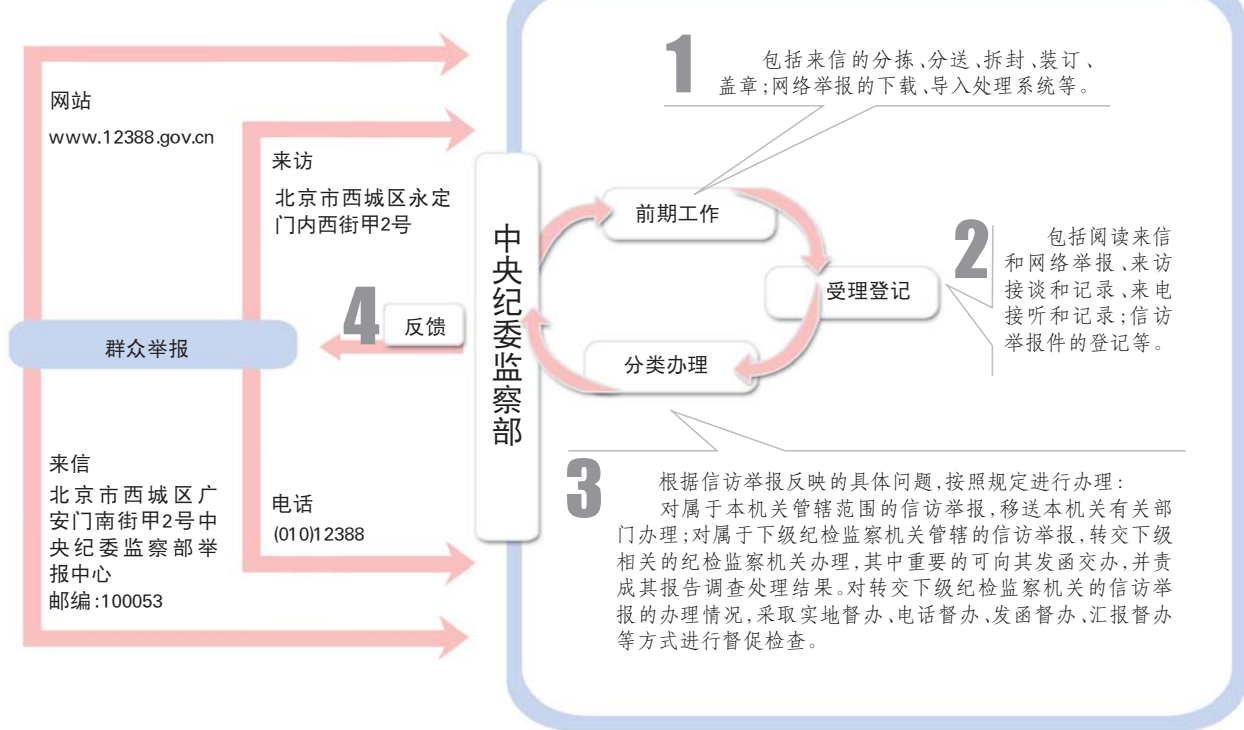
网站

www.12388.gov.cn

来访

北京市西城区永定门内西街甲2号

群众举报

4 反馈

来信

北京市西城区广安门南街甲2号中央纪委监察部举报中心

邮编:100053

电话

(010)12388

中央纪委监察部

1 包括来信的分拣、分送、拆封、装订、盖章;网络举报的下载、导入处理系统等。

前期工作

受理登记

分类办理

2 包括阅读来信和网络举报、来访接谈和记录、来电接听和记录;信访举报件的登记等。

3 根据信访举报反映的具体问题,按照规定进行办理:

对属于本机关管辖范围的信访举报,移送本机关有关部门办理;对属于下级纪检监察机关管辖的信访举报,转交下级相关的纪检监察机关办理,其中重要的可向其发函交办,并责成其报告调查处理结果。对转交下级纪检监察机关的信访举报的办理情况,采取实地督办、电话督办、发函督办、汇报督办等方式进行督促检查。